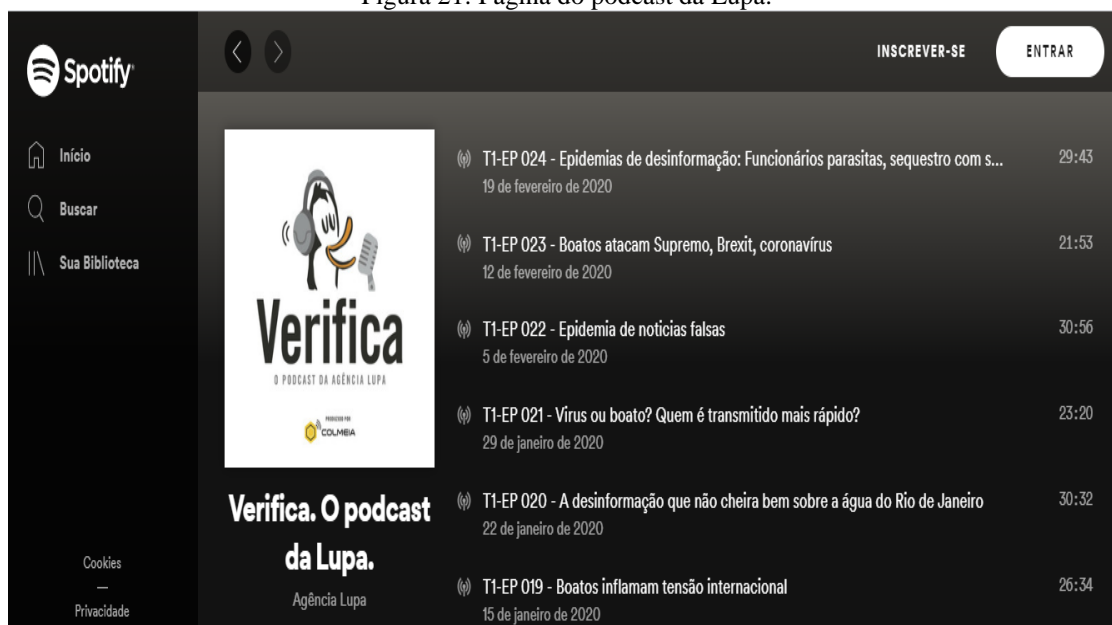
Figura 21: Página do podcast da Lupa.

Spotify

Início

Buscar

Sua Biblioteca

Cookies

—

Privacidade

INSCREVER-SE

ENTRAR

Verifica

O PODCAST DA AGÊNCIA LUPA

PRODUZIDO POR

COLMEIA

Verifica. O podcast da Lupa.

Agência Lupa

T1-EP 024 - Epidemias de desinformação: Funcionários parasitas, sequestro com s...
19 de fevereiro de 2020
29:43

T1-EP 023 - Boatos atacam Supremo, Brexit, coronavírus
12 de fevereiro de 2020
21:53

T1-EP 022 - Epidemia de noticias falsas
5 de fevereiro de 2020
30:56

T1-EP 021 - Virus ou boato? Quem é transmitido mais rápido?
29 de janeiro de 2020
23:20

T1-EP 020 - A desinformação que não cheira bem sobre a água do Rio de Janeiro
22 de janeiro de 2020
30:32

T1-EP 019 - Boatos inflamam tensão internacional
15 de janeiro de 2020
26:34